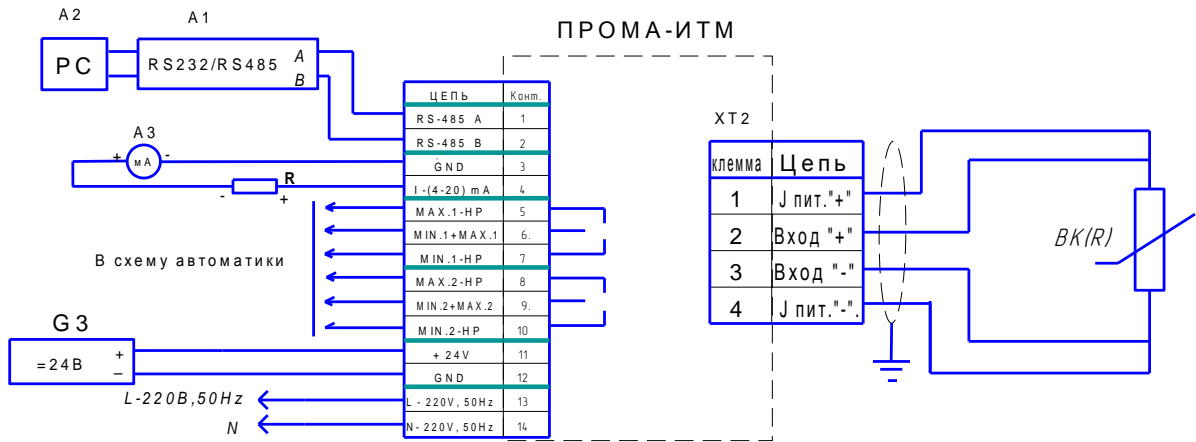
A2 A1

PC RS232/RS485 A B

ПРОМА-ИТМ

A3
+ мА -

R
- +

| ЦЕПЬ | Конт. |
|---|---|
| RS-485 A | 1 |
| RS-485 B | 2 |
| GND | 3 |
| I-(4-20) mA | 4 |
| MAX.1-HP | 5 |
| MIN.1+MAX.1 | 6. |
| MIN.1-HP | 7 |
| MAX.2-HP | 8 |
| MIN.2+MAX.2 | 9. |
| MIN.2-HP | 10 |
| + 24V | 11 |
| GND | 12 |
| L - 220V, 50Hz | 13 |
| N- 220V, 50Hz | 14 |

В схему автоматики

G3
=24B + −

L-220B,50Hz
N

XT2

| клемма | Цепь |
|---|---|
| 1 | J пит."+" |
| 2 | Вход "+" |
| 3 | Вход "-" |
| 4 | J пит."-". |

BK(R)